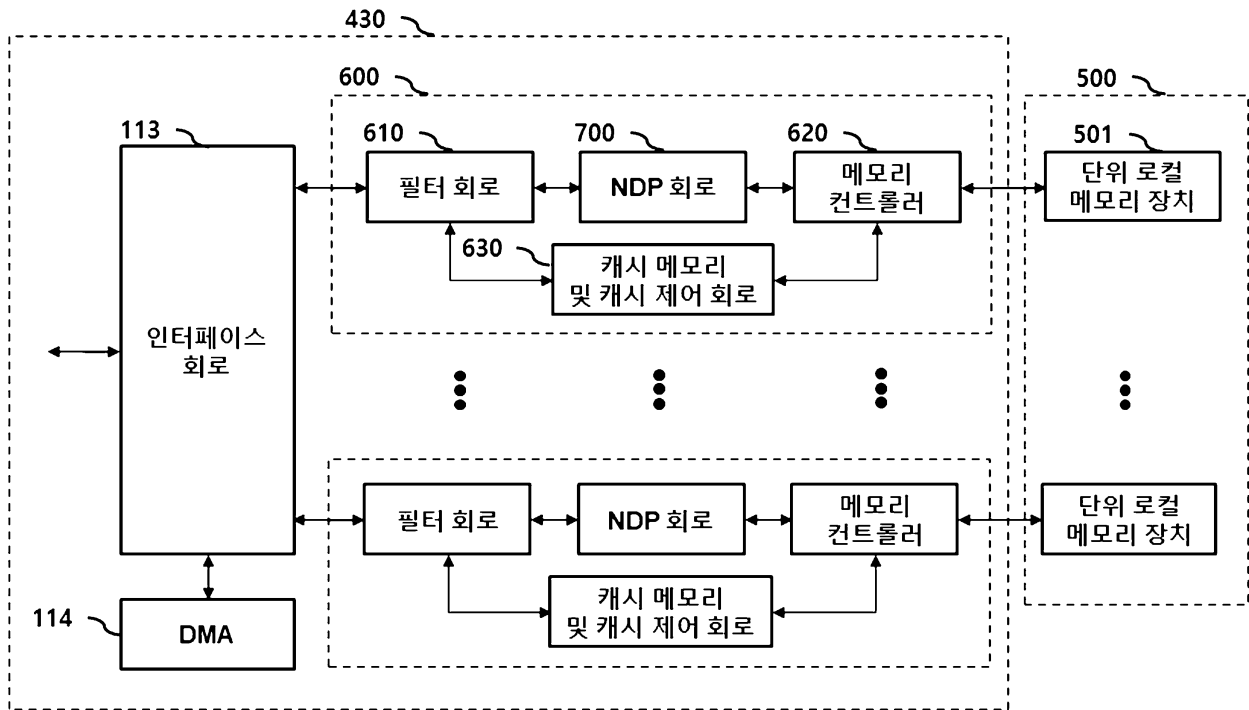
430

600

500

113

610

700

620

501

필터 회로

NDP 회로

메모리 컨트롤러

단위 로컬 메모리 장치

630

캐시 메모리 및 캐시 제어 회로

인터페이스 회로

필터 회로

NDP 회로

메모리 컨트롤러

단위 로컬 메모리 장치

캐시 메모리 및 캐시 제어 회로

114

DMA